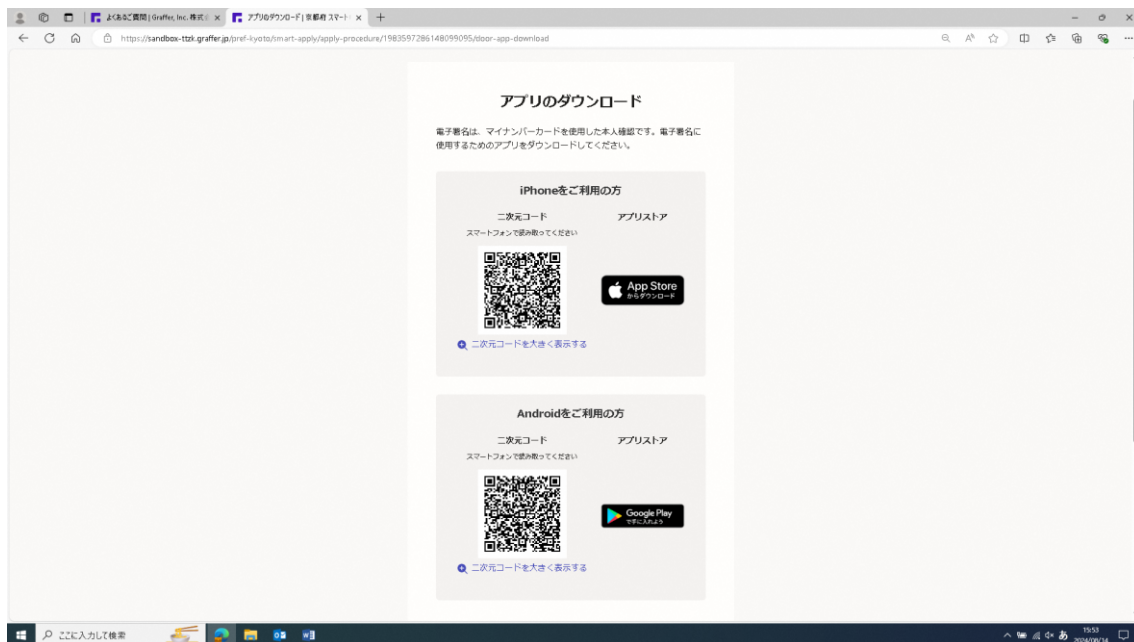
よくあるご質問 | Graffer, Inc. 株式 ×
アプリのダウンロード | 京都府 スマート ×
+
https://sandbox-ttzk.graffer.jp/pref-kyoto/smart-apply/apply-procedure/1983597286148099095/door-app-download

アプリのダウンロード

電子署名は、マイナンバーカードを使用した本人確認です。電子署名に使用するためのアプリをダウンロードしてください。

iPhoneをご利用の方

二次元コード
スマートフォンで読み取ってください

アプリストア

App Store からダウンロード

二次元コードを大きく表示する

Androidをご利用の方

二次元コード
スマートフォンで読み取ってください

アプリストア

Google Play で手に入れよう

二次元コードを大きく表示する

ここに入力して検索

あ
19:53
2024/08/14